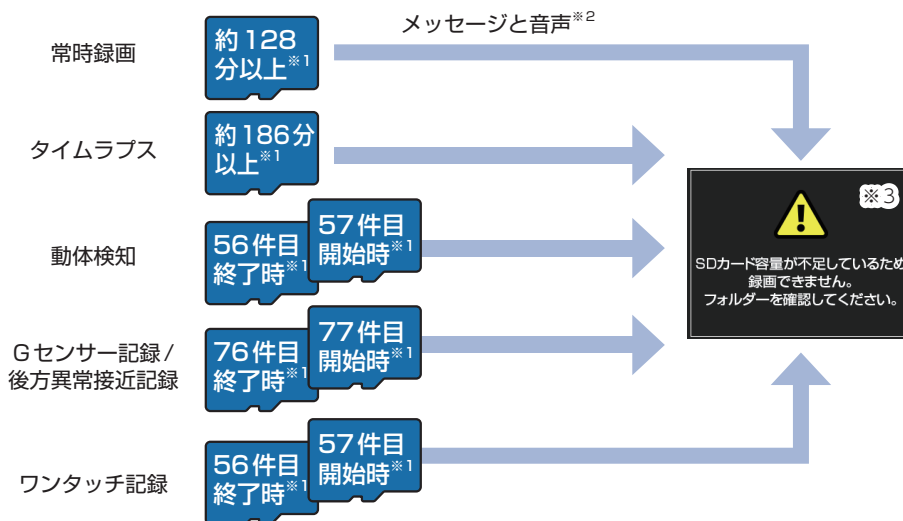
常時録画

約128分以上$^{※1}$

メッセージと音声$^{※2}$

タイムラプス

約186分以上$^{※1}$

動体検知

56件目終了時$^{※1}$

57件目開始時$^{※1}$

Gセンサー記録/後方異常接近記録

76件目終了時$^{※1}$

77件目開始時$^{※1}$

ワンタッチ記録

56件目終了時$^{※1}$

57件目開始時$^{※1}$

※3

SDカード容量が不足しているため録画できません。
フォルダーを確認してください。